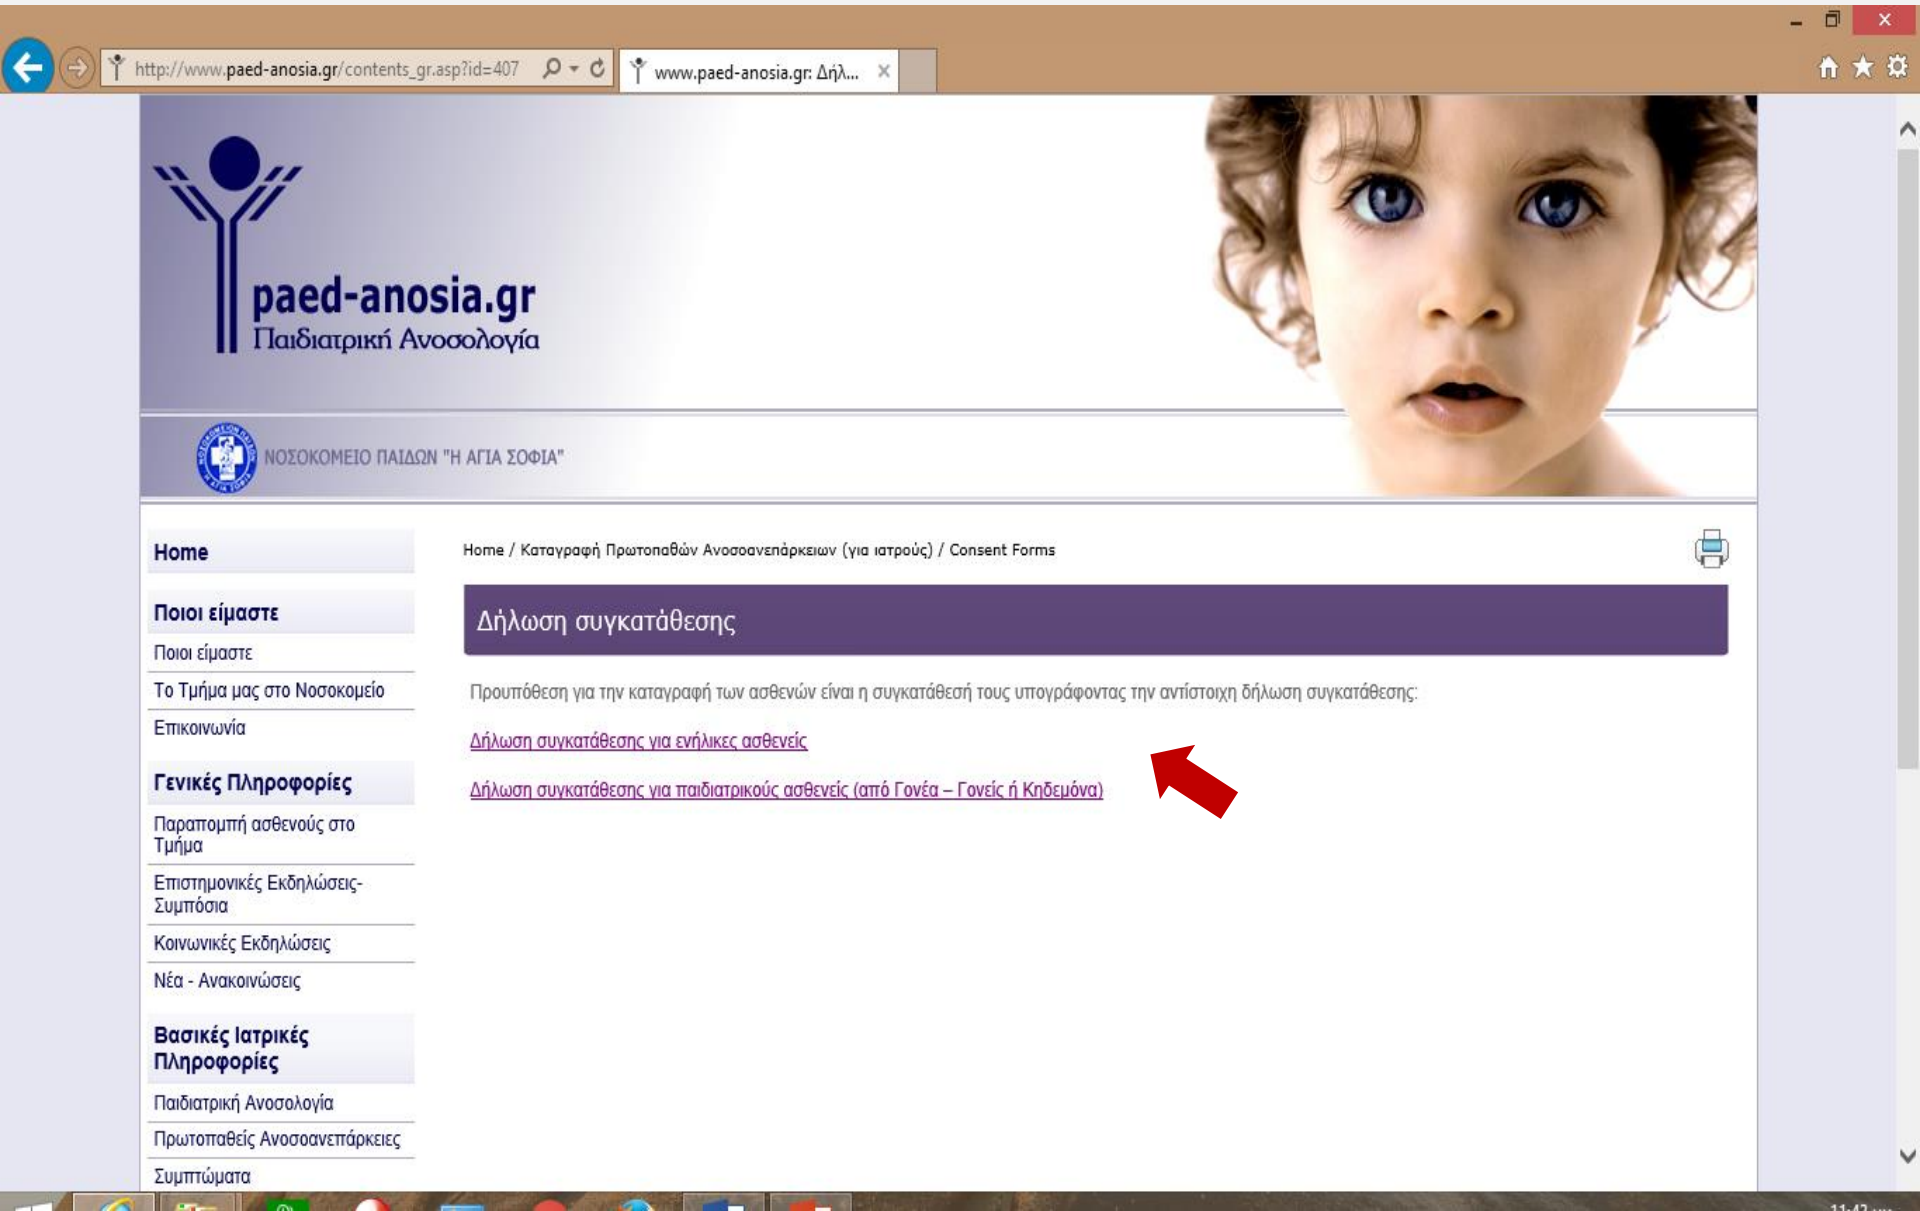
http://www.paed-anosia.gr/contents_gr.asp?id=407

www.paed-anosia.gr: Δήλ...

paed-anosia.gr
Παιδιατρική Ανοσολογία

ΝΟΣΟΚΟΜΕΙΟ ΠΑΙΔΩΝ "Η ΑΓΙΑ ΣΟΦΙΑ"

Home

Ποιοι είμαστε
Ποιοι είμαστε
Το Τμήμα μας στο Νοσοκομείο
Επικοινωνία

Γενικές Πληροφορίες
Παραπομπή ασθενούς στο Τμήμα
Επιστημονικές Εκδηλώσεις-Συμπόσια
Κοινωνικές Εκδηλώσεις
Νέα - Ανακοινώσεις

Βασικές Ιατρικές Πληροφορίες
Παιδιατρική Ανοσολογία
Πρωτοπαθείς Ανοσοανεπάρκειες
Συμπτώματα

Home / Καταγραφή Πρωτοπαθών Ανοσοανεπάρκειων (για ιατρούς) / Consent Forms

Δήλωση συγκατάθεσης

Προυπόθεση για την καταγραφή των ασθενών είναι η συγκατάθεσή τους υπογράφοντας την αντίστοιχη δήλωση συγκατάθεσης:

Δήλωση συγκατάθεσης για ενήλικες ασθενείς

Δήλωση συγκατάθεσης για παιδιατρικούς ασθενείς (από Γονέα – Γονείς ή Κηδεμόνα)